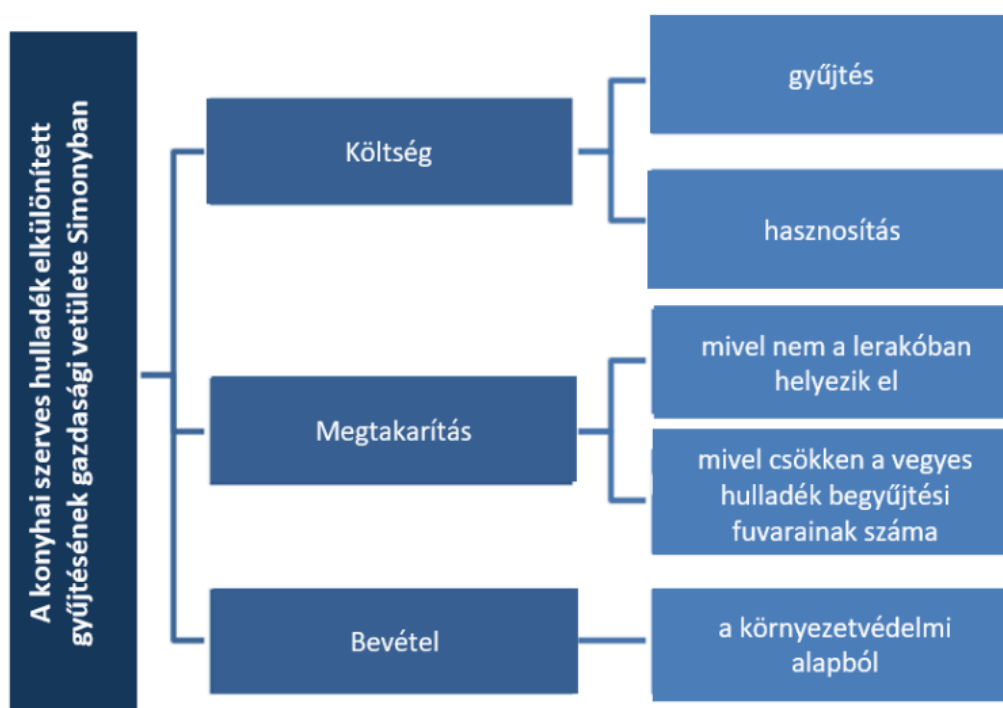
A konyhai szerves hulladék elkülönített gyűjtésének gazdasági vetülete Simonyban

Költség

gyűjtés

hasznosítás

Megtakarítás

mivel nem a lerakóban helyezik el

mivel csökken a vegyes hulladék begyűjtési fuvarainak száma

Bevétel

a környezetvédelmi alapból